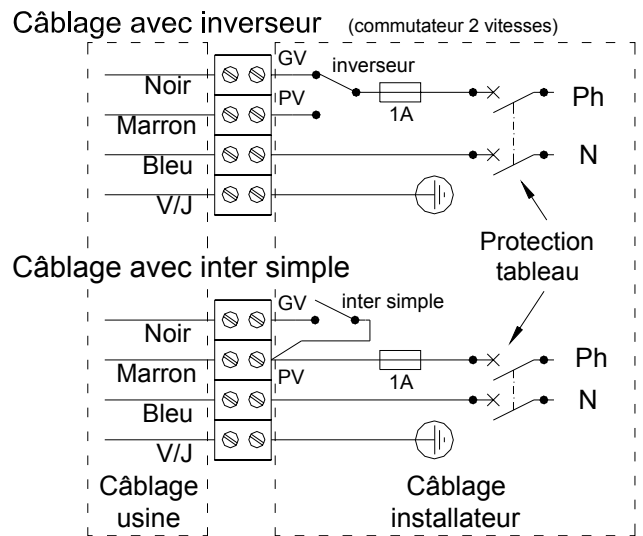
Câblage avec inverseur (commutateur 2 vitesses)

GV
inverseur
Noir
PV
1A
Ph
Marron
Bleu
N
V/J

Protection tableau

Câblage avec inter simple

GV
inter simple
Noir
Marron
PV
1A
Ph
Bleu
N
V/J

Câblage usine

Câblage installateur